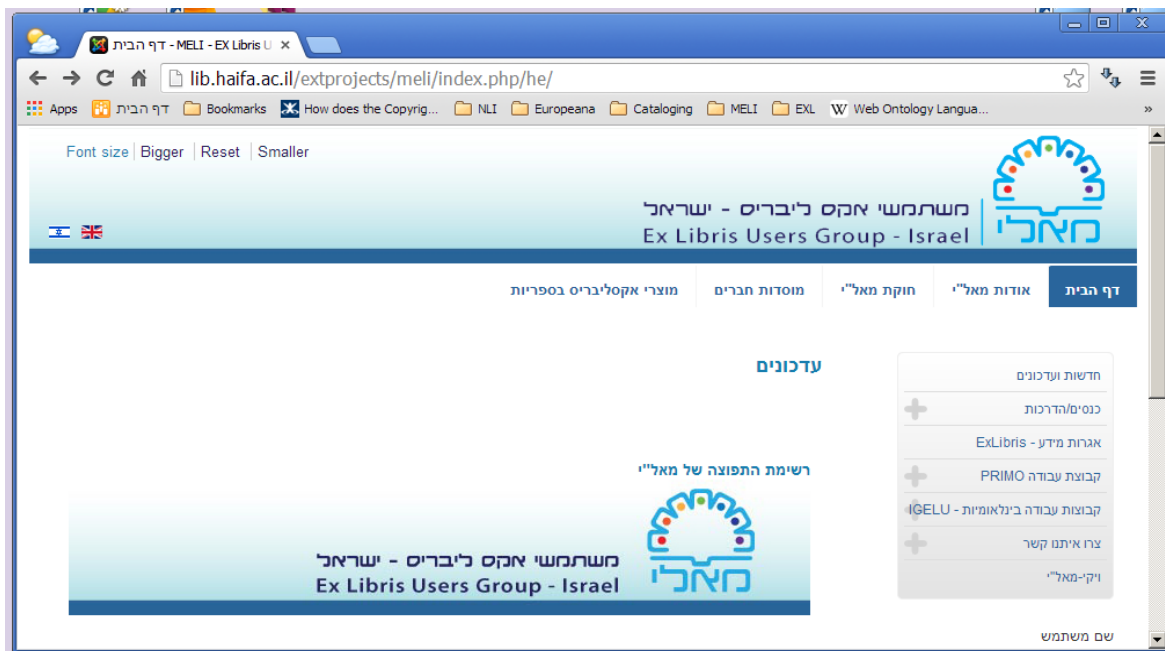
דף הבית - MELI - EX Libris U ×

lib.haifa.ac.il/extprojects/meli/index.php/he/

Apps דף הבית Bookmarks How does the Copyrig... NLI Europeana Cataloging MELI EXL Web Ontology Langua... »

Font size | Bigger | Reset | Smaller

משתמשי אקס ליבריס - ישראל
Ex Libris Users Group - Israel
מאלי

דף הבית | אודות מאל"י | חוקת מאל"י | מוסדות חברים | מוצרי אקסליבריס בספריות

עדכונים

חדשות ועדכונים
כנסים/הדרכות
אגרות מידע - ExLibris
קבוצת עבודה PRIMO
קבוצות עבודה בינלאומיות - IGELU
צרו איתנו קשר
ויקי-מאל"י

רשימת התפוצה של מאל"י

משתמשי אקס ליבריס - ישראל
Ex Libris Users Group - Israel
מאלי

שם משתמש